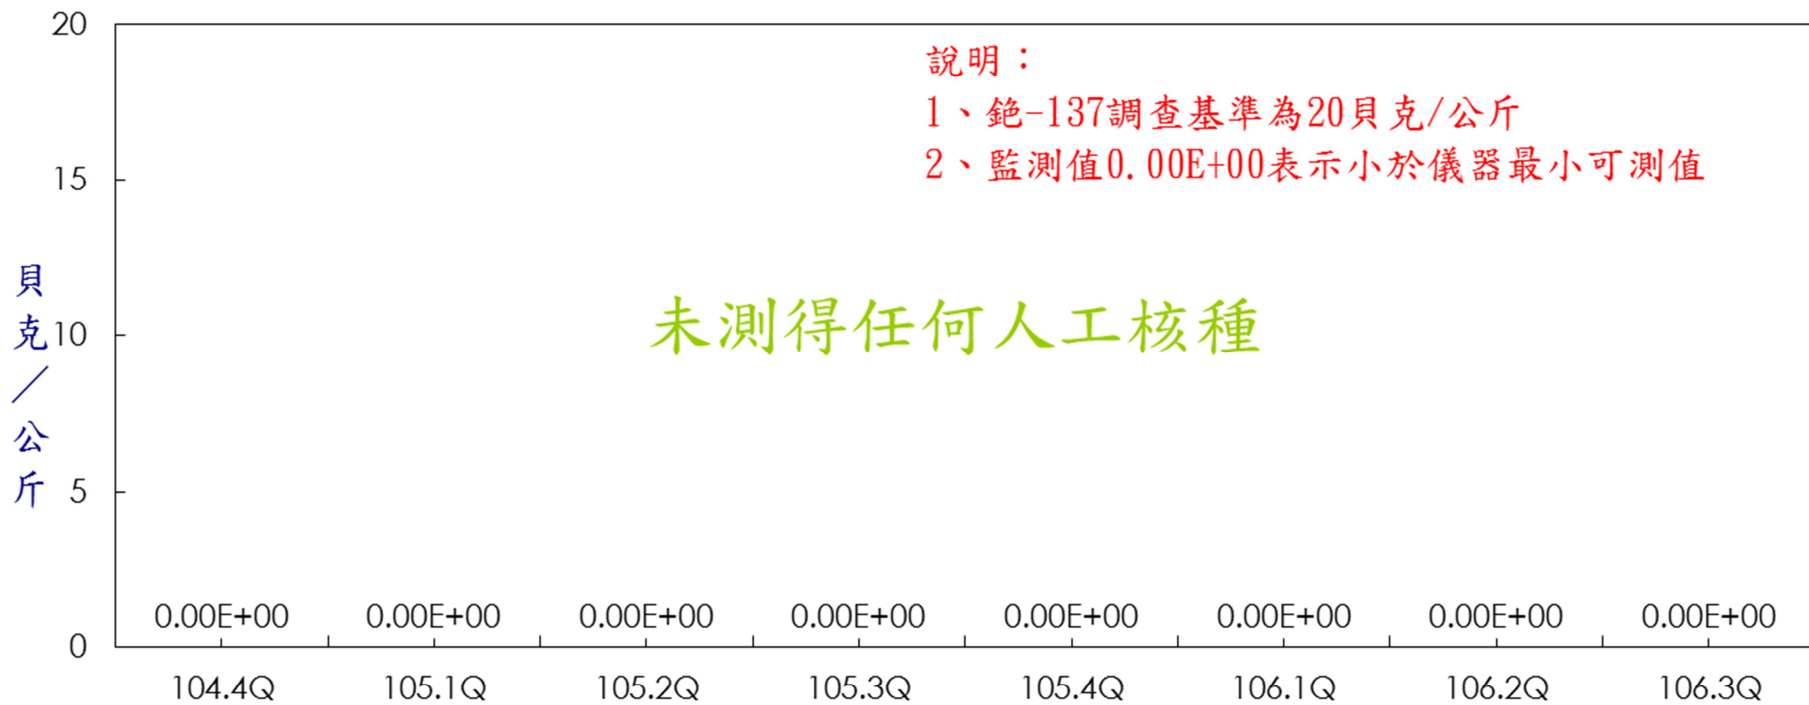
20
15
10
5
0

貝克／公斤

說明：
1、銫-137調查基準為20貝克/公斤
2、監測值0.00E+00表示小於儀器最小可測值

未測得任何人工核種

0.00E+00 0.00E+00 0.00E+00 0.00E+00 0.00E+00 0.00E+00 0.00E+00 0.00E+00

104.4Q 105.1Q 105.2Q 105.3Q 105.4Q 106.1Q 106.2Q 106.3Q